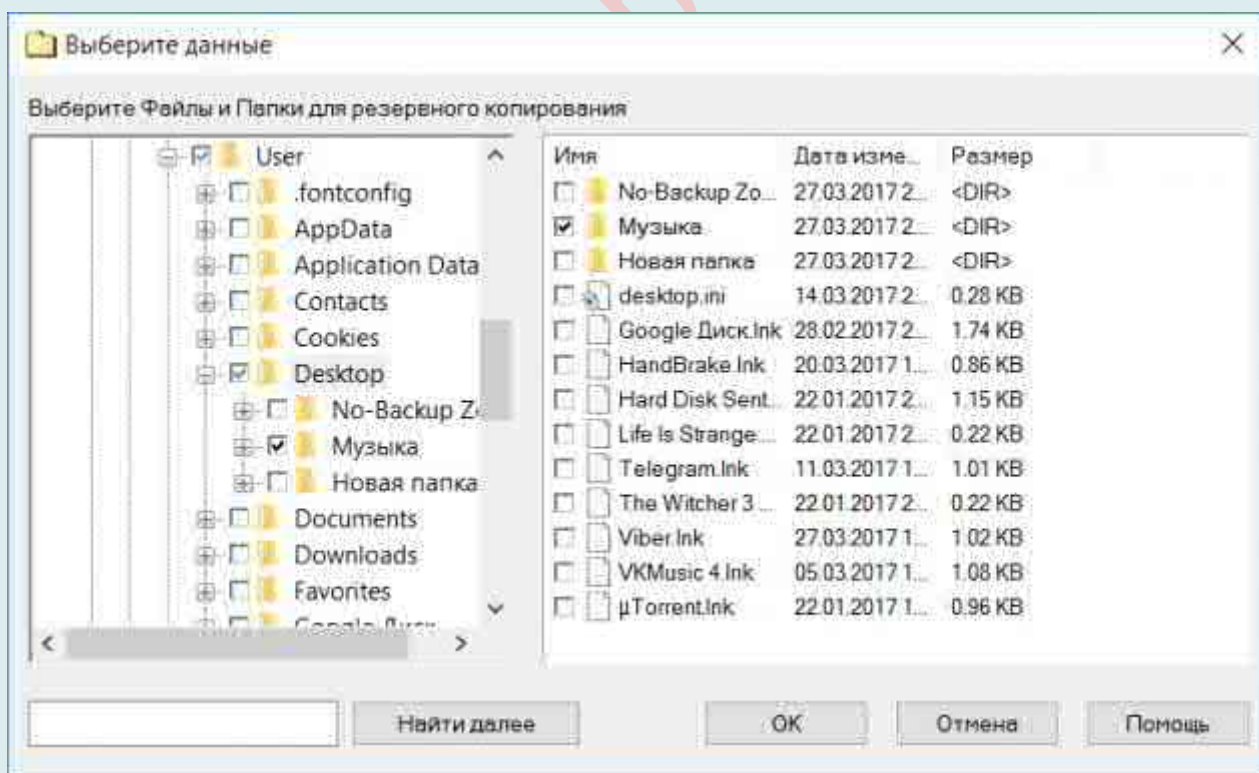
Выберите данные

Выберите Файлы и Папки для резервного копирования

User
.fontconfig
AppData
Application Data
Contacts
Cookies
Desktop
No-Backup Z
Музыка
Новая папка
Documents
Downloads
Favorites
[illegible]

| Имя | Дата изме... | Размер |
|---|---|---|
| No-Backup Zo... | 27.03.2017 2... | <DIR> |
| Музыка | 27.03.2017 2... | <DIR> |
| Новая папка | 27.03.2017 2... | <DIR> |
| desktop.ini | 14.03.2017 2... | 0.28 KB |
| Google Диск.lnk | 28.02.2017 2... | 1.74 KB |
| HandBrake.lnk | 20.03.2017 1... | 0.86 KB |
| Hard Disk Sent... | 22.01.2017 2... | 1.15 KB |
| Life Is Strange... | 22.01.2017 2... | 0.22 KB |
| Telegram.lnk | 11.03.2017 1... | 1.01 KB |
| The Witcher 3 ... | 22.01.2017 2... | 0.22 KB |
| Viber.lnk | 27.03.2017 1... | 1.02 KB |
| VKMusic 4.lnk | 05.03.2017 1... | 1.08 KB |
| µTorrent.lnk | 22.01.2017 1... | 0.96 KB |

Найти далее
OK
Отмена
Помощь